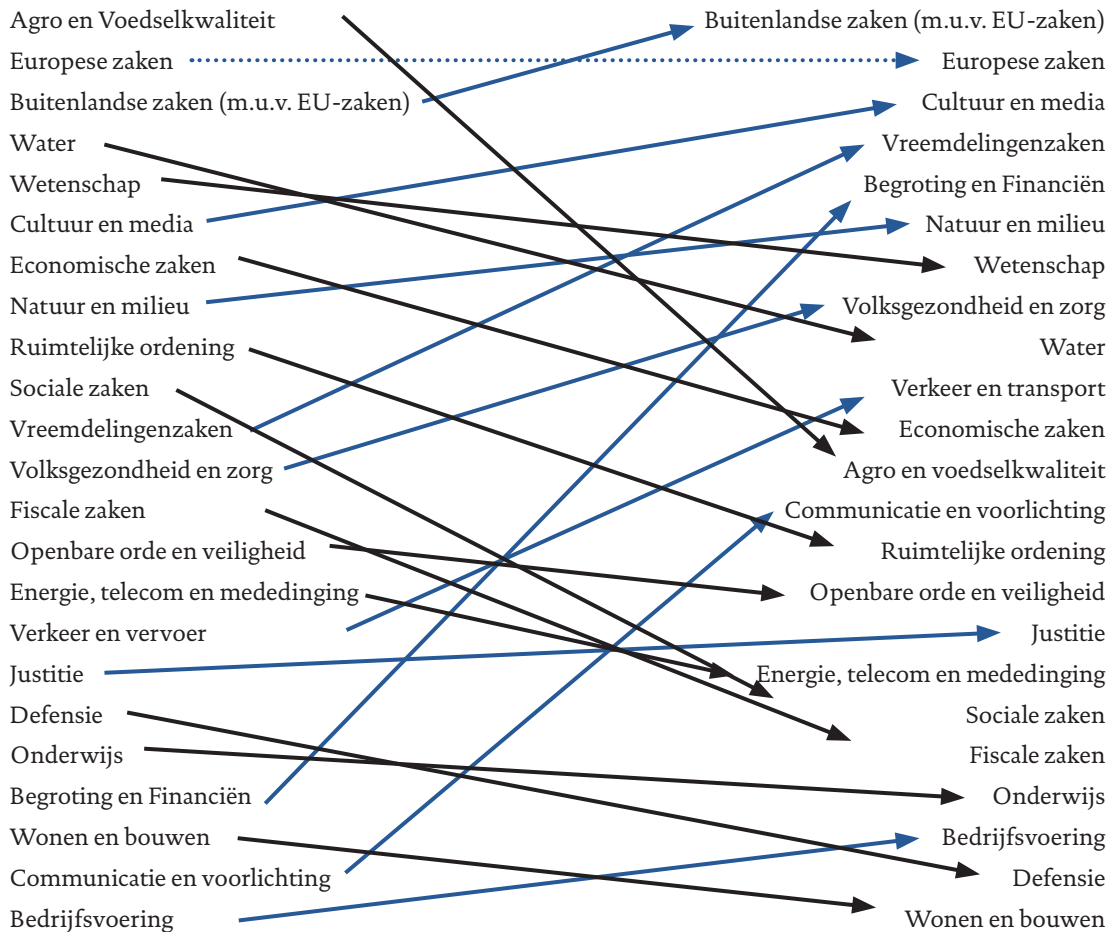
Agro en Voedselkwaliteit
Europese zaken
Buitenlandse zaken (m.u.v. EU-zaken)
Water
Wetenschap
Cultuur en media
Economische zaken
Natuur en milieu
Ruimtelijke ordening
Sociale zaken
Vreemdelingenzaken
Volksgezondheid en zorg
Fiscale zaken
Openbare orde en veiligheid
Energie, telecom en mededinging
Verkeer en vervoer
Justitie
Defensie
Onderwijs
Begroting en Financiën
Wonen en bouwen
Communicatie en voorlichting
Bedrijfsvoering

Buitenlandse zaken (m.u.v. EU-zaken)
Europese zaken
Cultuur en media
Vreemdelingenzaken
Begroting en Financiën
Natuur en milieu
Wetenschap
Volksgezondheid en zorg
Water
Verkeer en transport
Economische zaken
Agro en voedselkwaliteit
Communicatie en voorlichting
Ruimtelijke ordening
Openbare orde en veiligheid
Justitie
Energie, telecom en mededinging
Sociale zaken
Fiscale zaken
Onderwijs
Bedrijfsvoering
Defensie
Wonen en bouwen